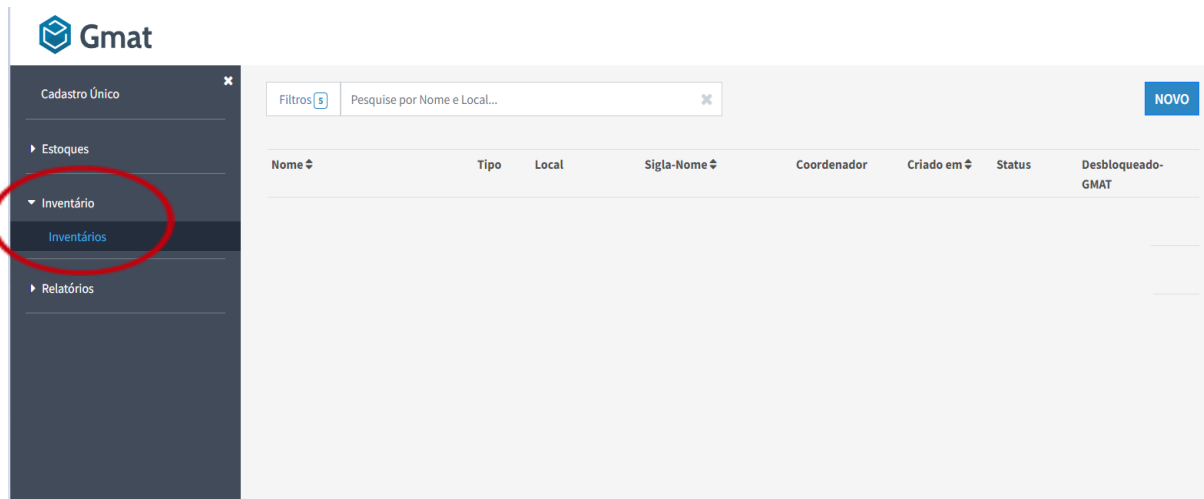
Gmat

Cadastro Único
×
Estoques
Inventário
Inventários
Relatórios

Filtros 5
Pesquise por Nome e Local...
NOVO

| Nome | Tipo | Local | Sigla-Nome | Coordenador | Criado em | Status | Desbloqueado-GMAT |
|---|---|---|---|---|---|---|---|